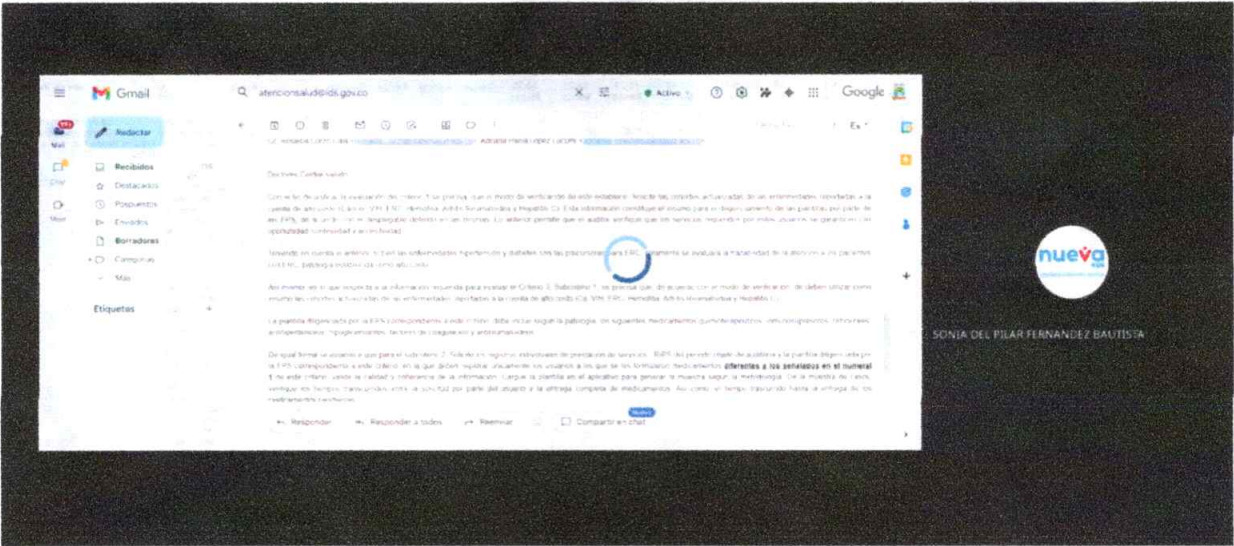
Gmail

atencionsalud@ids.gov.co

Activo

Google

Redactar

Mail

Chat

Meet

Recibidos

Destacados

Pospuestos

Enviados

Borradores

Categorías

Más

Etiquetas

Doctores Cortar saludo

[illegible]

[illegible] diferentes a los señalados en el numeral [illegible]

Responder

Responder a todos

Reenviar

Compartir en chat

nueva

SONIA DEL PILAR FERNANDEZ BAUTISTA